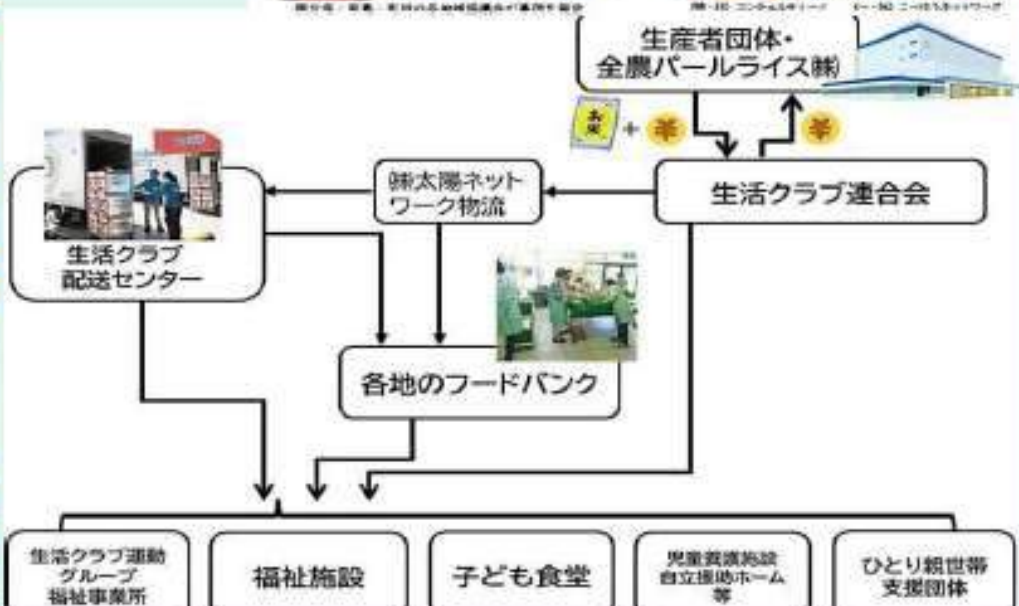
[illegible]

生産者団体・
全農パールライス㈱

お米 + ¥

¥

㈱太陽ネットワーク物流

生活クラブ連合会

生活クラブ配送センター

各地のフードバンク

生活クラブ運動グループ福祉事業所

福祉施設

子ども食堂

児童養護施設自立援助ホーム等

ひとり親世帯支援団体